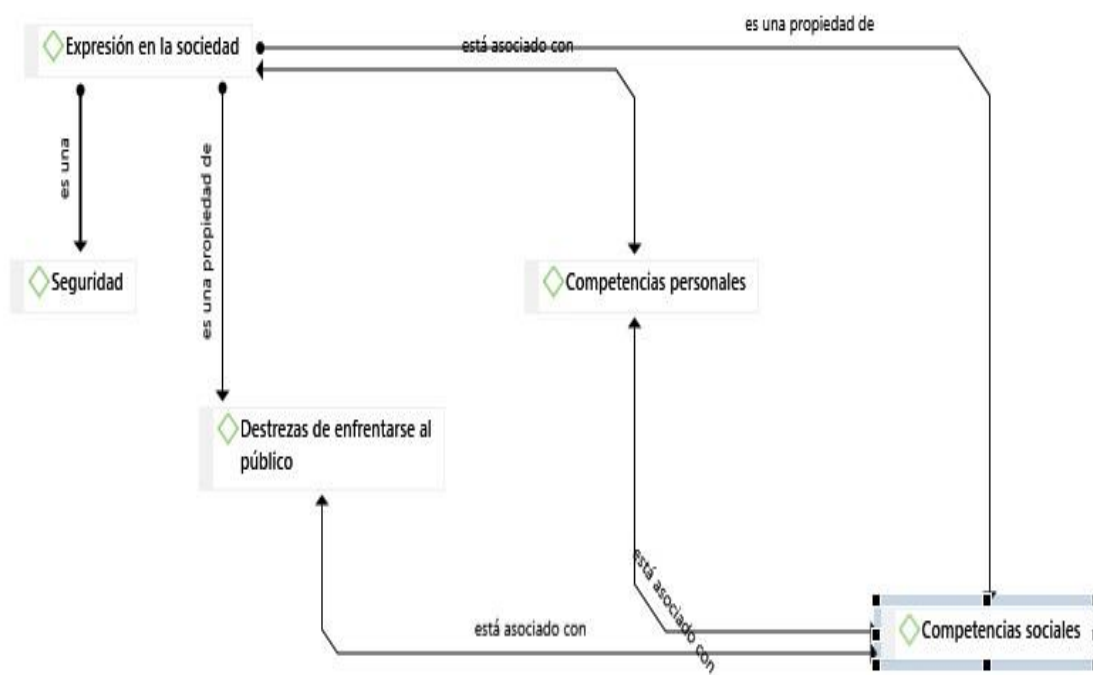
Expresión en la sociedad

está asociado con

es una propiedad de

es una

es una propiedad de

Seguridad

Competencias personales

Destrezas de enfrentarse al público

está asociado con

está asociado con

Competencias sociales